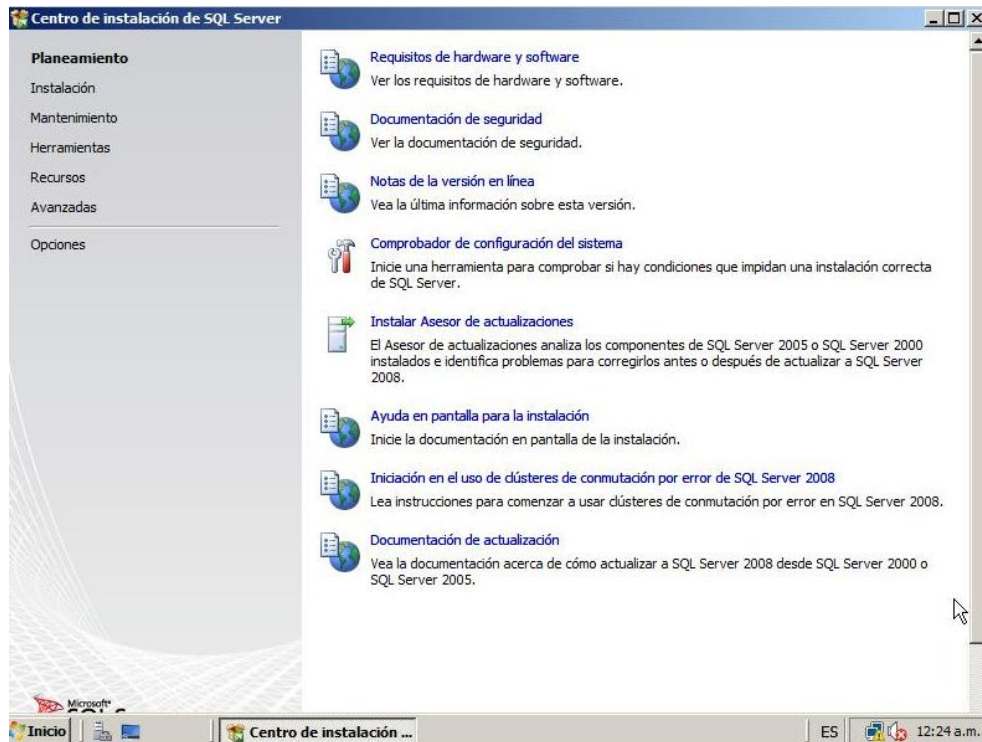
Centro de instalación de SQL Server

Planeamiento
Instalación
Mantenimiento
Herramientas
Recursos
Avanzadas
Opciones

Requisitos de hardware y software
Ver los requisitos de hardware y software.

Documentación de seguridad
Ver la documentación de seguridad.

Notas de la versión en línea
Vea la última información sobre esta versión.

Comprobador de configuración del sistema
Inicie una herramienta para comprobar si hay condiciones que impidan una instalación correcta de SQL Server.

Instalar Asesor de actualizaciones
El Asesor de actualizaciones analiza los componentes de SQL Server 2005 o SQL Server 2000 instalados e identifica problemas para corregirlos antes o después de actualizar a SQL Server 2008.

Ayuda en pantalla para la instalación
Inicie la documentación en pantalla de la instalación.

Iniciación en el uso de clústeres de conmutación por error de SQL Server 2008
Lea instrucciones para comenzar a usar clústeres de conmutación por error en SQL Server 2008.

Documentación de actualización
Vea la documentación acerca de cómo actualizar a SQL Server 2008 desde SQL Server 2000 o SQL Server 2005.

Microsoft

Inicio
Centro de instalación ...
ES
12:24 a.m.